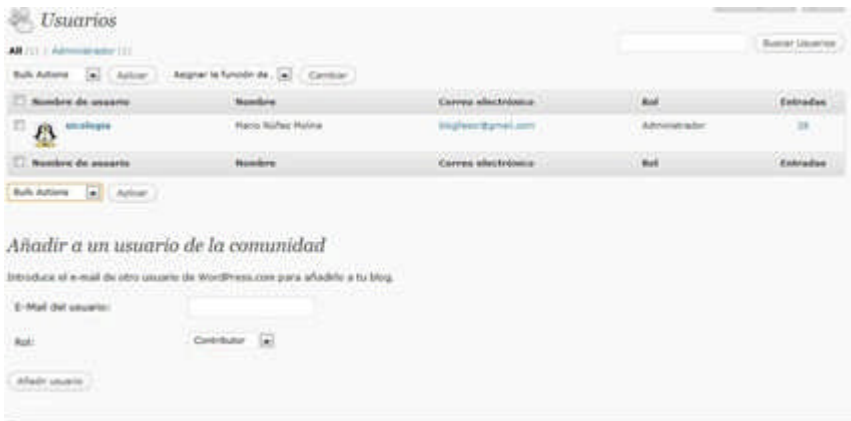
Usuarios

All (1) | Administrador (1)

Buscar Usuarios

Bulk Actions Aplicar Asignar la función de... Cambiar

| Nombre de usuario | Nombre | Correo electrónico | Rol | Entradas |
|---|---|---|---|---|
| sicologia | Mario Núñez Molina | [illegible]@gmail.com | Administrador | 39 |
| Nombre de usuario | Nombre | Correo electrónico | Rol | Entradas |

Bulk Actions Aplicar

Añadir a un usuario de la comunidad

Introduce el e-mail de otro usuario de WordPress.com para añadirlo a tu blog.

E-Mail del usuario:

Rol: Contributor

Añadir usuario